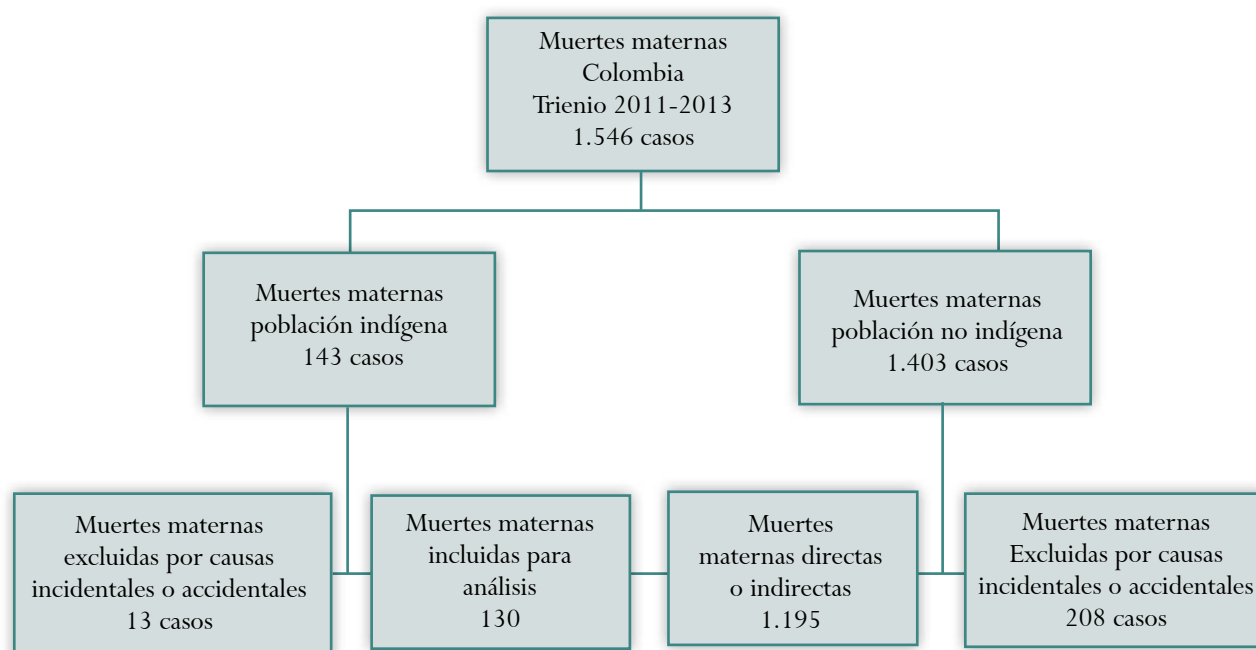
Muertes maternas
Colombia
Trienio 2011-2013
1.546 casos

Muertes maternas
población indígena
143 casos

Muertes maternas
población no indígena
1.403 casos

Muertes maternas
excluidas por causas
incidentales o accidentales
13 casos

Muertes maternas
incluidas para
análisis
130

Muertes
maternas directas
o indirectas
1.195

Muertes maternas
Excluidas por causas
incidentales o accidentales
208 casos